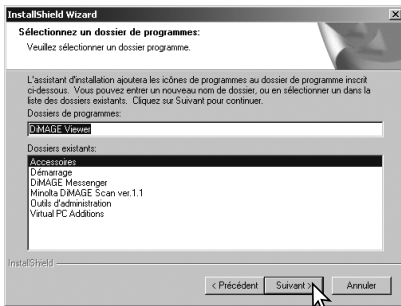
InstallShield Wizard

Sélectionnez un dossier de programmes:

Veuillez sélectionner un dossier programme.

L'assistant d'installation ajoutera les icônes de programmes au dossier de programme inscrit ci-dessous. Vous pouvez entrer un nouveau nom de dossier, ou en sélectionner un dans la liste des dossiers existants. Cliquez sur Suivant pour continuer.

Dossiers de programmes:

DiMAGE Viewer

Dossiers existants:

Accessoires
Démarrage
DiMAGE Messenger
Minolta DiMAGE Scan ver.1.1
Outils d'administration
Virtual PC Additions

InstallShield

< Précédent

Suivant >

Annuler